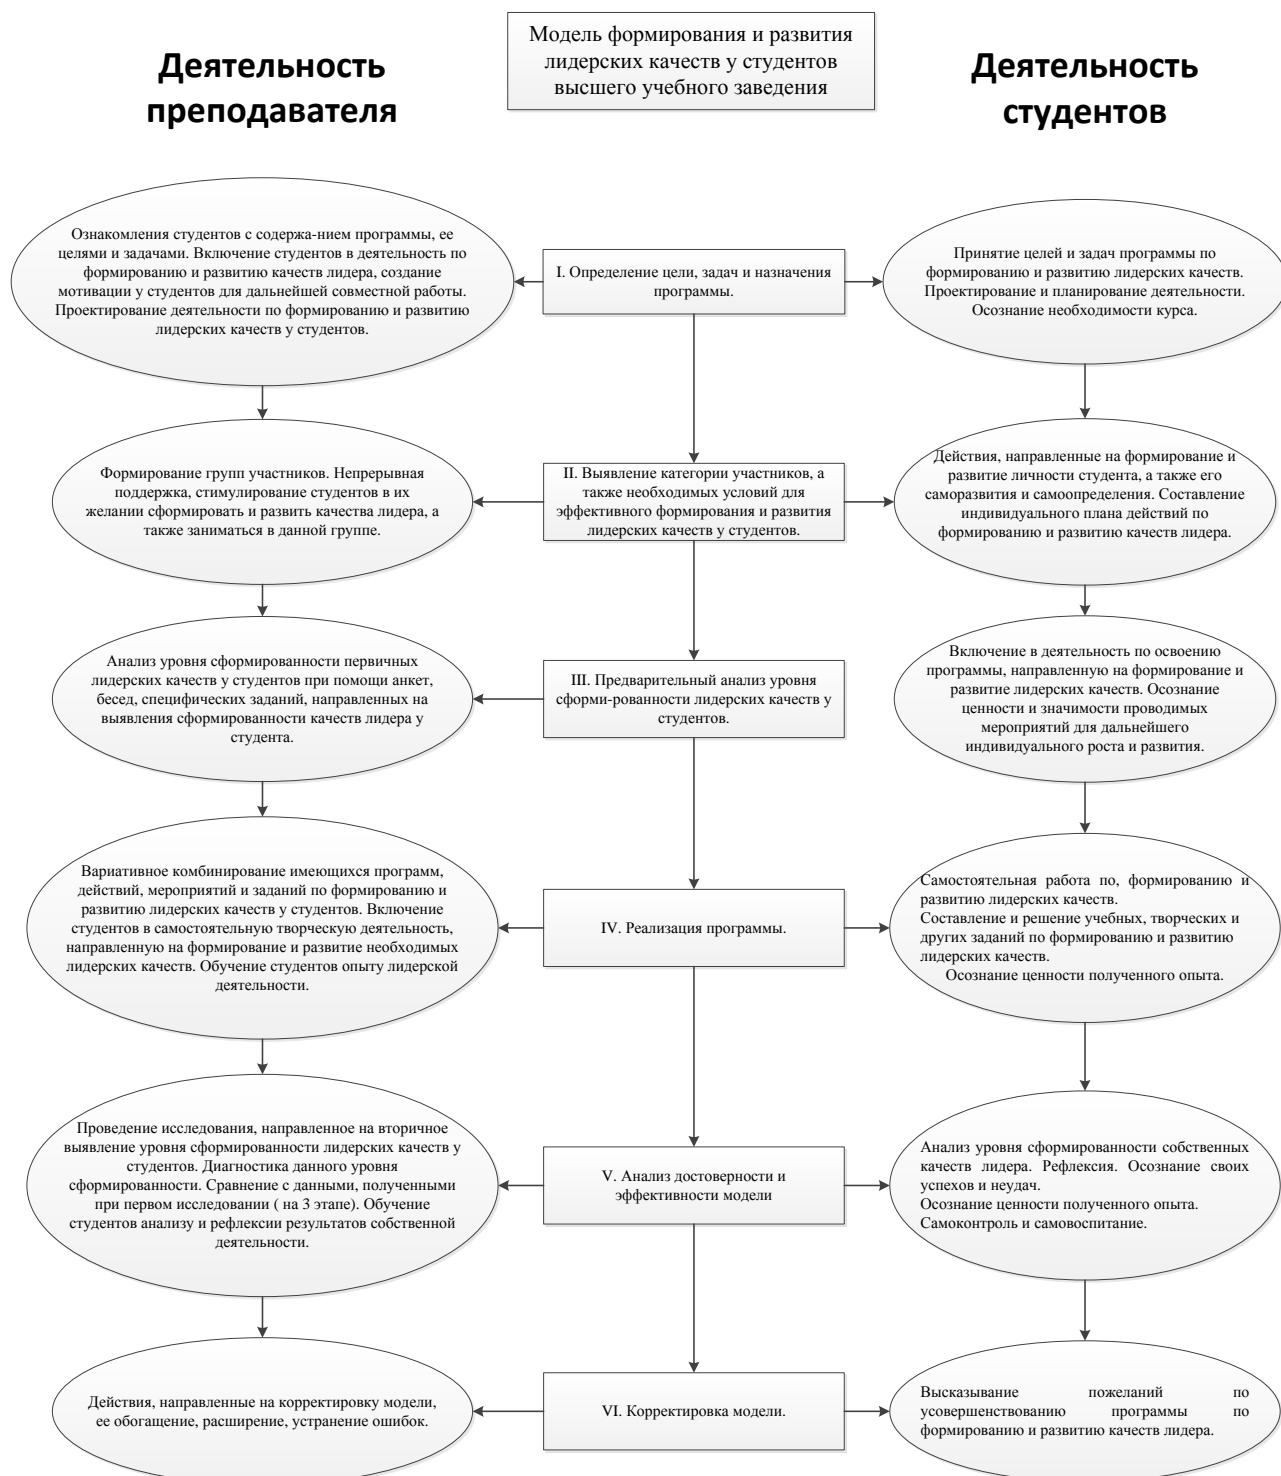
Деятельность преподавателя

Модель формирования и развития лидерских качеств у студентов высшего учебного заведения

Деятельность студентов

Ознакомления студентов с содержа-нием программы, ее целями и задачами. Включение студентов в деятельность по формированию и развитию качеств лидера, создание мотивации у студентов для дальнейшей совместной работы. Проектирование деятельности по формированию и развитию лидерских качеств у студентов.

I. Определение цели, задач и назначения программы.

Принятие целей и задач программы по формированию и развитию лидерских качеств. Проектирование и планирование деятельности. Осознание необходимости курса.

Формирование групп участников. Непрерывная поддержка, стимулирование студентов в их желании сформировать и развить качества лидера, а также заниматься в данной группе.

II. Выявление категории участников, а также необходимых условий для эффективного формирования и развития лидерских качеств у студентов.

Действия, направленные на формирование и развитие личности студента, а также его саморазвития и самоопределения. Составление индивидуального плана действий по формированию и развитию качеств лидера.

Анализ уровня сформированности первичных лидерских качеств у студентов при помощи анкет, бесед, специфических заданий, направленных на выявления сформированности качеств лидера у студента.

III. Предварительный анализ уровня сформи-рованности лидерских качеств у студентов.

Включение в деятельность по освоению программы, направленную на формирование и развитие лидерских качеств. Осознание ценности и значимости проводимых мероприятий для дальнейшего индивидуального роста и развития.

Вариативное комбинирование имеющихся программ, действий, мероприятий и заданий по формированию и развитию лидерских качеств у студентов. Включение студентов в самостоятельную творческую деятельность, направленную на формирование и развитие необходимых лидерских качеств. Обучение студентов опыту лидерской деятельности.

IV. Реализация программы.

Самостоятельная работа по, формированию и развитию лидерских качеств.
Составление и решение учебных, творческих и других заданий по формированию и развитию лидерских качеств.
Осознание ценности полученного опыта.

Проведение исследования, направленное на вторичное выявление уровня сформированности лидерских качеств у студентов. Диагностика данного уровня сформированности. Сравнение с данными, полученными при первом исследовании ( на 3 этапе). Обучение студентов анализу и рефлексии результатов собственной деятельности.

V. Анализ достоверности и эффективности модели

Анализ уровня сформированности собственных качеств лидера. Рефлексия. Осознание своих успехов и неудач.
Осознание ценности полученного опыта.
Самоконтроль и самовоспитание.

Действия, направленные на корректировку модели, ее обогащение, расширение, устранение ошибок.

VI. Корректировка модели.

Высказывание пожеланий по усовершенствованию программы по формированию и развитию качеств лидера.